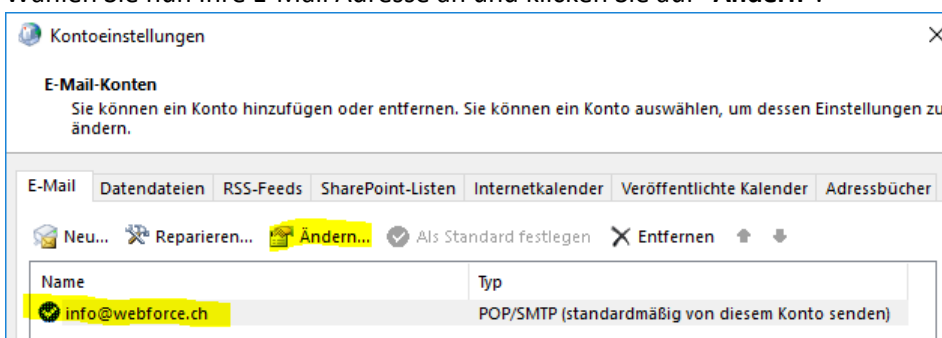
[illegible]

Kontoeinstellungen

E-Mail-Konten
Sie können ein Konto hinzufügen oder entfernen. Sie können ein Konto auswählen, um dessen Einstellungen zu ändern.

E-Mail | Datendateien | RSS-Feeds | SharePoint-Listen | Internetkalender | Veröffentlichte Kalender | Adressbücher

Neu... Reparieren... Ändern... Als Standard festlegen Entfernen

| Name | Typ |
|---|---|
| info@webforce.ch | POP/SMTP (standardmäßig von diesem Konto senden) |